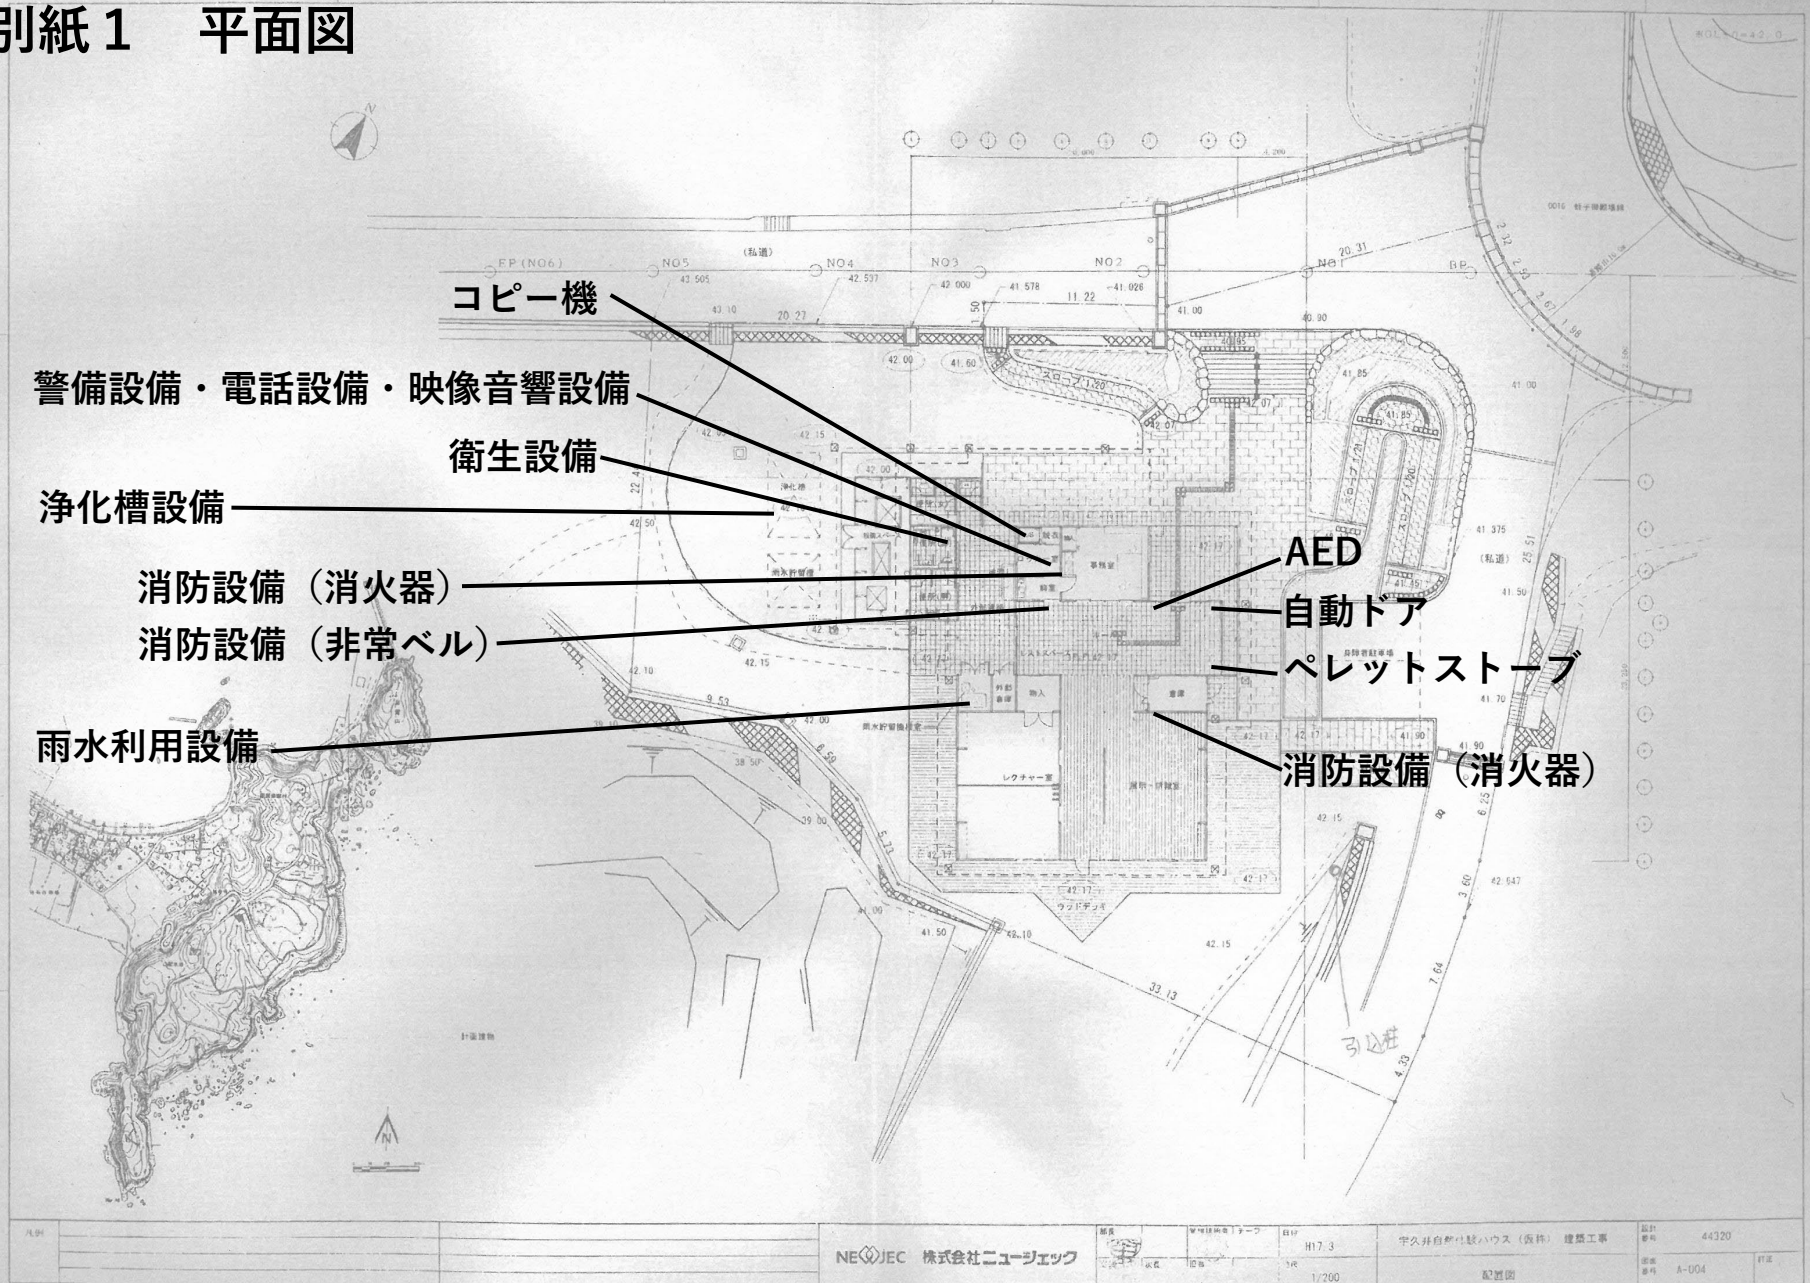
別紙１　平面図

コピー機
警備設備・電話設備・映像音響設備
衛生設備
浄化槽設備
消防設備（消火器）
消防設備（非常ベル）
雨水利用設備
AED
自動ドア
ペレットストーブ
消防設備（消火器）

(私道)
NO5
NO4
NO3
NO2
NO1
BP
20.27
20.31
11.22
41.00
40.90
42.00
41.60
41.85
41.375
(私道)
41.50
41.70
41.90
42.15
42.10
9.53
6.59
5.25
6.25
3.60
7.64
4.33
33.13
42.547
42.17
42.10
41.50
41.09
39.80
浄化槽
事務室
レクチャー室
ウッドデッキ
引込柱

NE JEC　株式会社ニュージェック
H17.3
1/200
宇久井自然体験ハウス（仮称）建築工事
配置図
44320
A-004